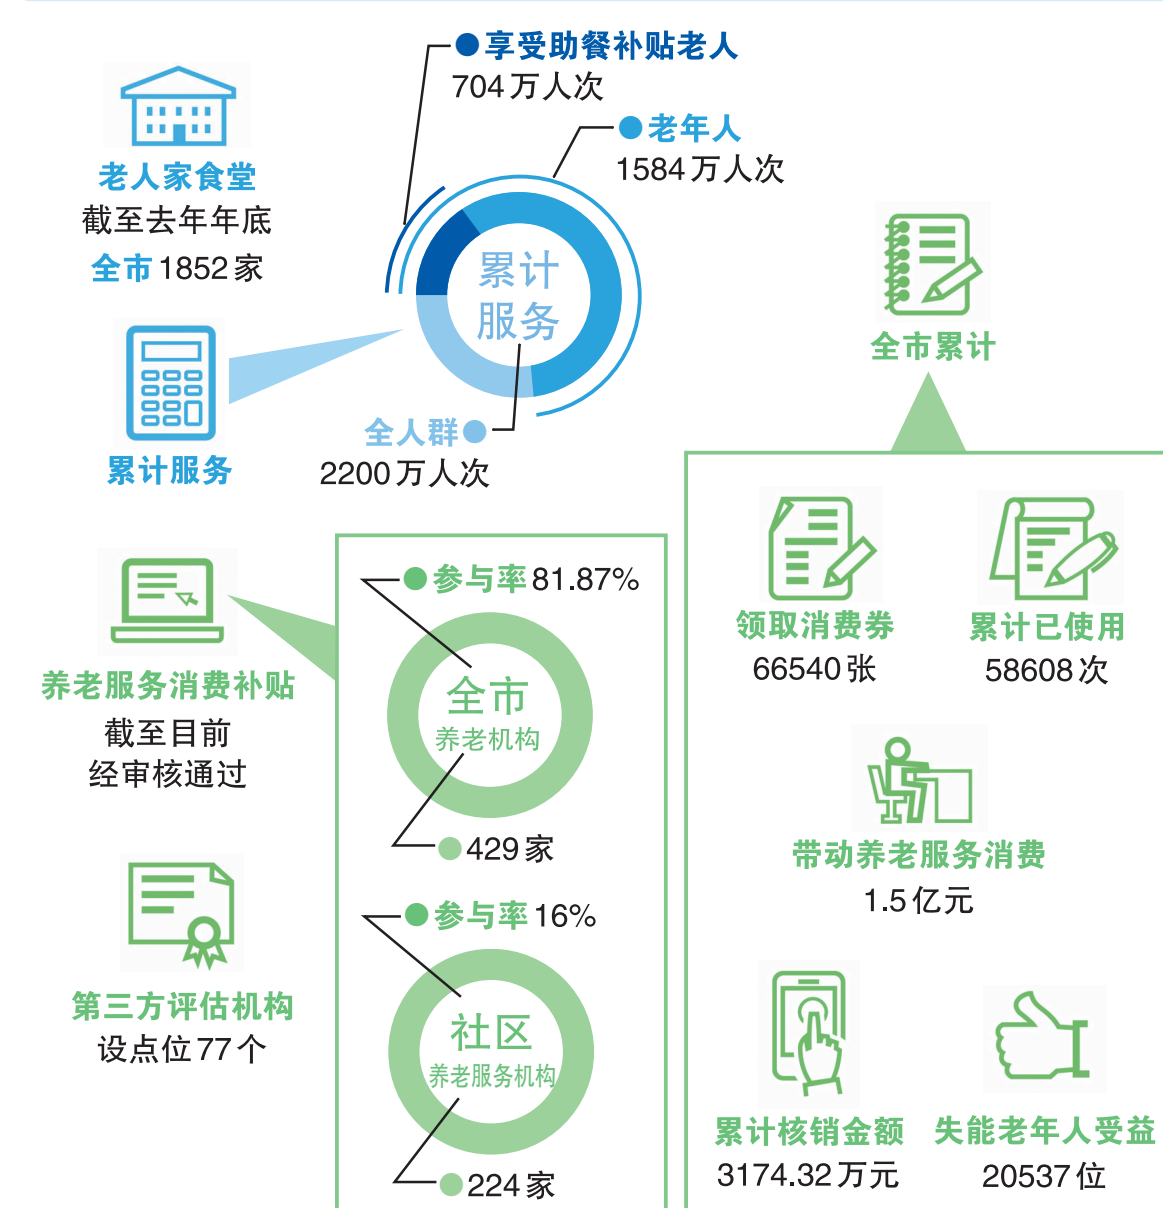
享受助餐补贴老人
704万人次

老年人
1584万人次

老人家食堂
截至去年年底
全市1852家

累计
服务

累计服务

全人群
2200万人次

全市累计

养老服务消费补贴
截至目前
经审核通过

参与率81.87%
全市
养老机构
429家

参与率16%
社区
养老服务机构
224家

第三方评估机构
设点位77个

领取消费券
66540张

累计已使用
58608次

带动养老服务消费
1.5亿元

累计核销金额
3174.32万元

失能老年人受益
20537位